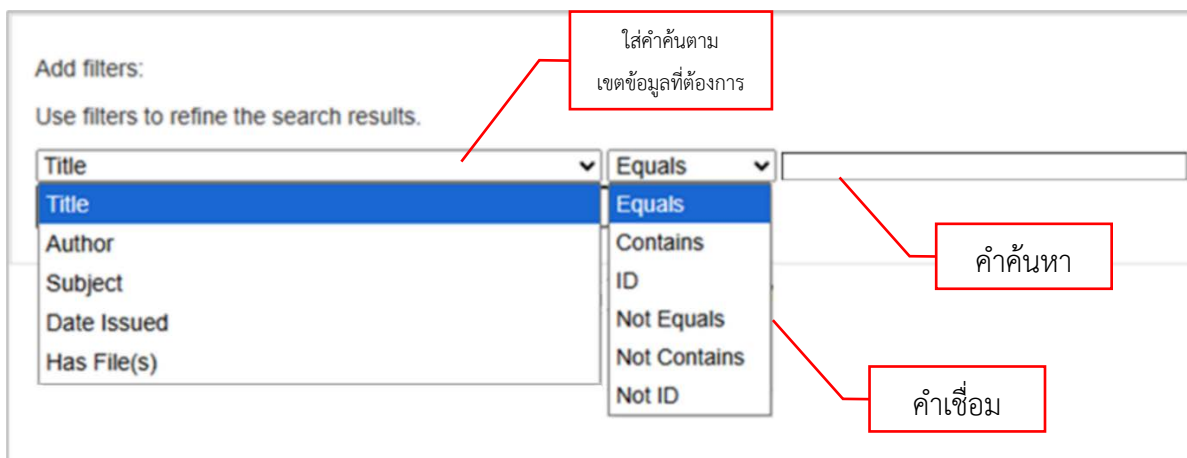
Add filters:

ใส่คำค้นตามเขตข้อมูลที่ต้องการ

Use filters to refine the search results.

Title

Equals

Title
Author
Subject
Date Issued
Has File(s)

Equals
Contains
ID
Not Equals
Not Contains
Not ID

คำค้นหา

คำเชื่อม